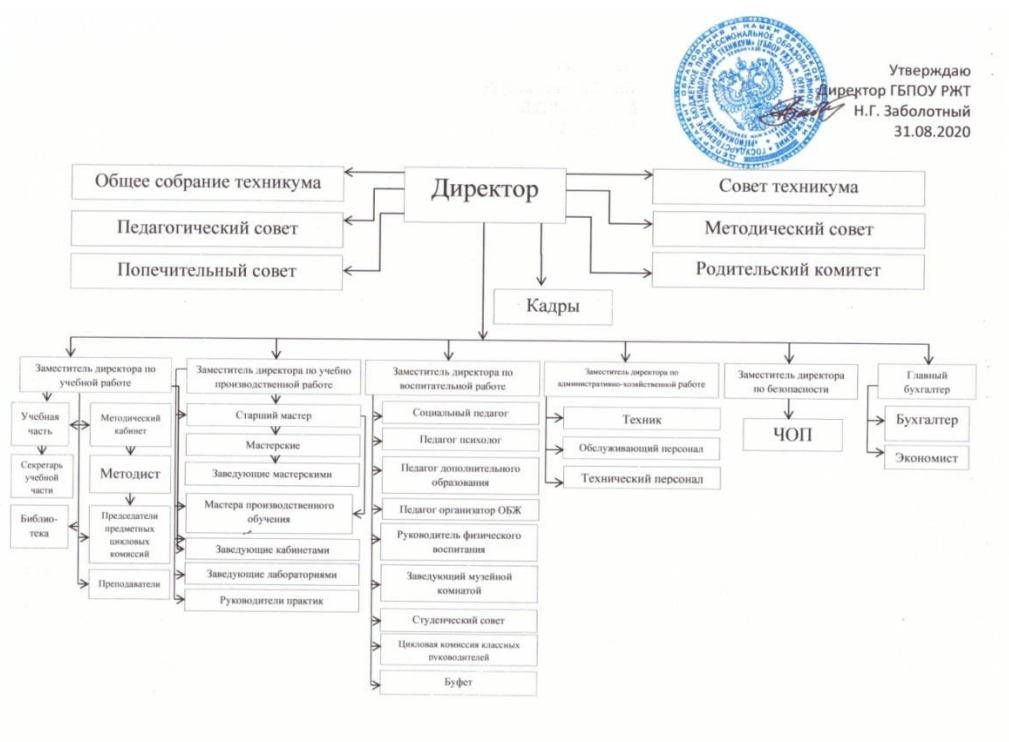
Утверждаю
Директор ГБПОУ РЖТ
Н.Г. Заболотный
31.08.2020

Директор

Общее собрание техникума

Педагогический совет

Попечительный совет

Совет техникума

Методический совет

Родительский комитет

Кадры

Заместитель директора по учебной работе

Учебная часть

Секретарь учебной части

Библиотека

Методический кабинет

Методист

Председатели предметных цикловых комиссий

Преподаватели

Заместитель директора по учебно производственной работе

Старший мастер

Мастерские

Заведующие мастерскими

Мастера производственного обучения

Заведующие кабинетами

Заведующие лабораториями

Руководители практик

Заместитель директора по воспитательной работе

Социальный педагог

Педагог психолог

Педагог дополнительного образования

Педагог организатор ОБЖ

Руководитель физического воспитания

Заведующий музейной комнатой

Студенческий совет

Цикловая комиссия классных руководителей

Буфет

Заместитель директора по административно-хозяйственной работе

Техник

Обслуживающий персонал

Технический персонал

Заместитель директора по безопасности

ЧОП

Главный бухгалтер

Бухгалтер

Экономист